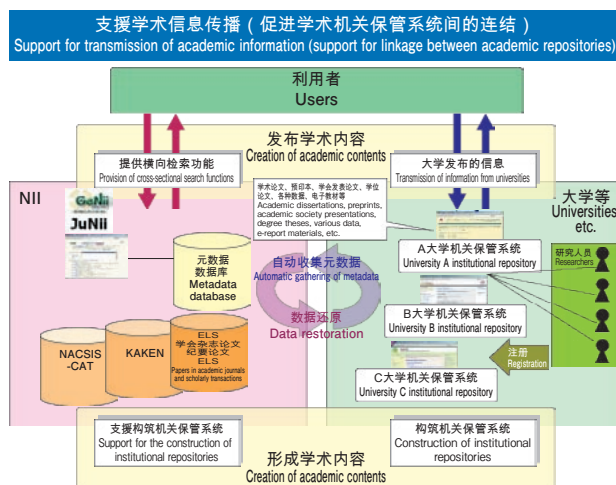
支援学术信息传播（促进学术机关保管系统间的连结）
Support for transmission of academic information (support for linkage between academic repositories)

利用者
Users

发布学术内容
Creation of academic contents

提供横向检索功能
Provision of cross-sectional search functions

大学发布的信息
Transmission of information from universities

NII

GeNii
JuNii

学术论文、预印本、学会发表论文、学位论文、各种数据、电子教材等
Academic dissertations, preprints, academic society presentations, degree theses, various data, e-report materials, etc.

大学等
Universities etc.

元数据数据库
Metadata database

自动收集元数据
Automatic gathering of metadata

A大学机关保管系统
University A institutional repository

研究人员
Researchers

数据还原
Data restoration

B大学机关保管系统
University B institutional repository

NACSIS-CAT

KAKEN

ELS
学会杂志论文
纪要论文
ELS
Papers in academic journals and scholarly transactions

注册
Registration

C大学机关保管系统
University C institutional repository

支援构筑机关保管系统
Support for the construction of institutional repositories

构筑机关保管系统
Construction of institutional repositories

形成学术内容
Creation of academic contents